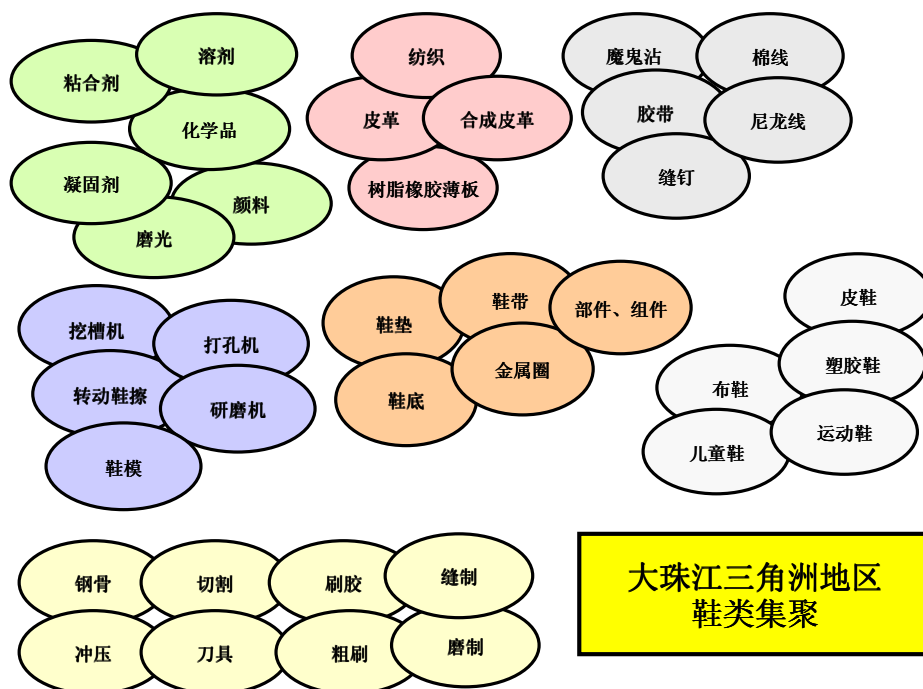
粘合剂
溶剂
化学品
凝固剂
颜料
磨光

纺织
皮革
合成皮革
树脂橡胶薄板

魔鬼沾
棉线
胶带
尼龙线
缝钉

挖槽机
打孔机
转动鞋擦
研磨机
鞋模

鞋垫
鞋带
部件、组件
金属圈
鞋底

皮鞋
布鞋
塑胶鞋
儿童鞋
运动鞋

钢骨
切割
刷胶
缝制
冲压
刀具
粗刷
磨制

大珠江三角洲地区
鞋类集聚